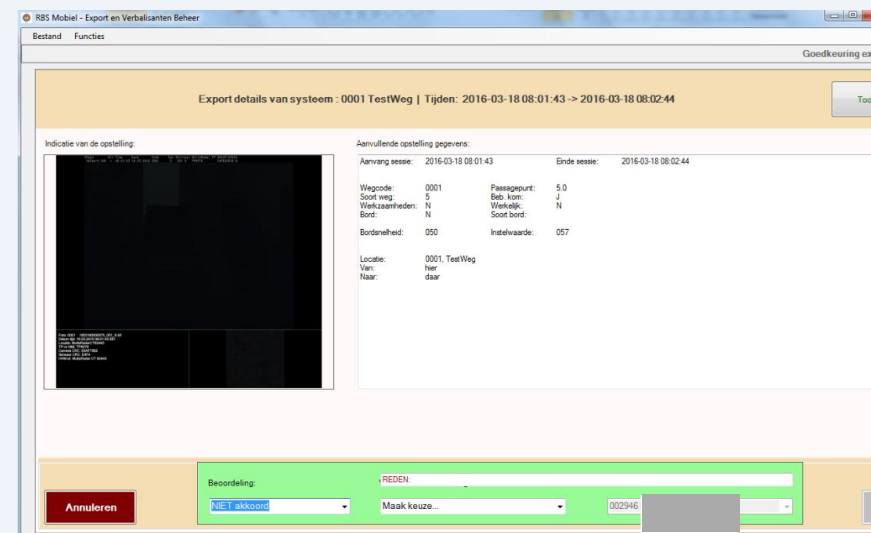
RBS Mobiel - Export en Verbalisanten Beheer

Bestand Functies

Goedkeuring ex

Export details van systeem : 0001 TestWeg | Tijden: 2016-03-18 08:01:43 -> 2016-03-18 08:02:44

Too

Indicatie van de opstelling:

Aanvullende opstelling gegevens:

Aanvang sessie: 2016-03-18 08:01:43 Einde sessie: 2016-03-18 08:02:44

Wegcode: 0001 Passagepunt: 5.0
Soort weg: 5 Beb. kom: J
Werkzaamheden: N Werkelijk: N
Bord: N Soort bord:

Bordsnelheid: 050 Instelwaarde: 057

Locatie: 0001, TestWeg
Van: hier
Naar: daar

Beoordeling:

REDEN:

Annuleren

NIET akkoord

Maak keuze...

002946